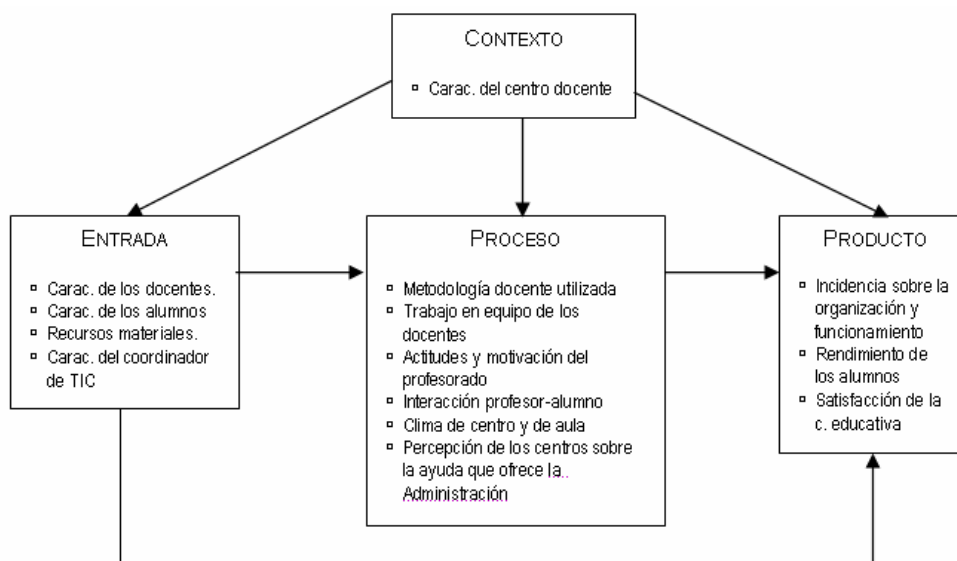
CONTEXTO

- Carac. del centro docente

ENTRADA

- Carac. de los docentes.
- Carac. de los alumnos
- Recursos materiales.
- Carac. del coordinador de TIC

PROCESO

- Metodología docente utilizada
- Trabajo en equipo de los docentes
- Actitudes y motivación del profesorado
- Interacción profesor-alumno
- Clima de centro y de aula
- Percepción de los centros sobre la ayuda que ofrece la Administración

PRODUCTO

- Incidencia sobre la organización y funcionamiento
- Rendimiento de los alumnos
- Satisfacción de la c. educativa